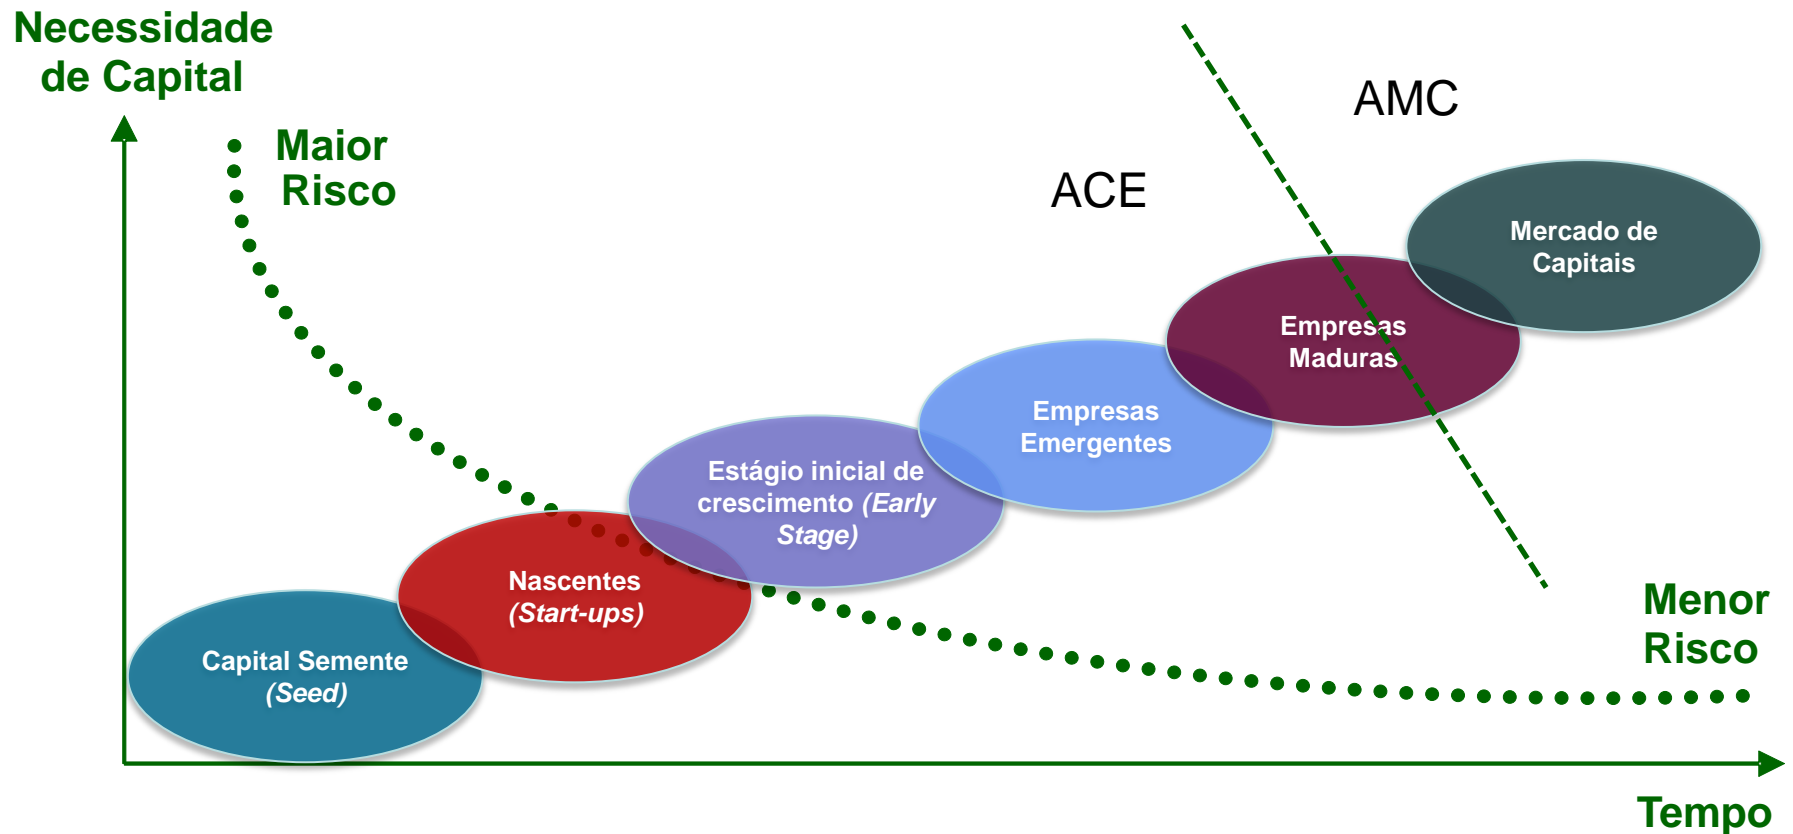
Necessidade de Capital

Maior Risco

ACE

AMC

Mercado de Capitais

Empresas Maduras

Empresas Emergentes

Estágio inicial de crescimento *(Early Stage)*

Nascentes *(Start-ups)*

Capital Semente *(Seed)*

Menor Risco

Tempo